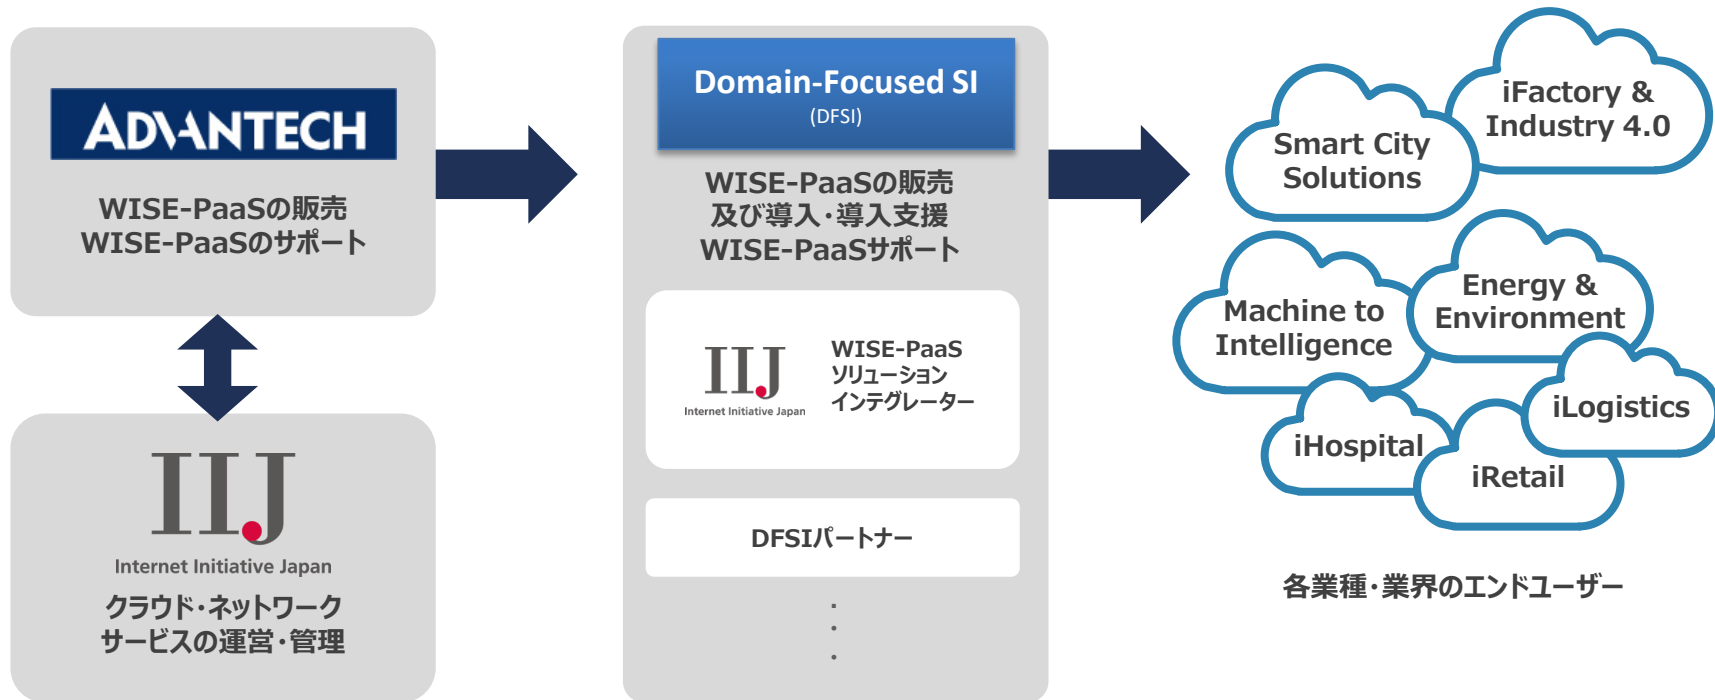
ADVANTECH

WISE-PaaSの販売
WISE-PaaSのサポート

IIJ
Internet Initiative Japan

クラウド・ネットワーク
サービスの運営・管理

Domain-Focused SI
(DFSI)

WISE-PaaSの販売
及び導入・導入支援
WISE-PaaSサポート

IIJ
Internet Initiative Japan

WISE-PaaS
ソリューション
インテグレーター

DFSIパートナー

・
・
・

Smart City Solutions

iFactory & Industry 4.0

Machine to Intelligence

Energy & Environment

iLogistics

iHospital

iRetail

各業種・業界のエンドユーザー